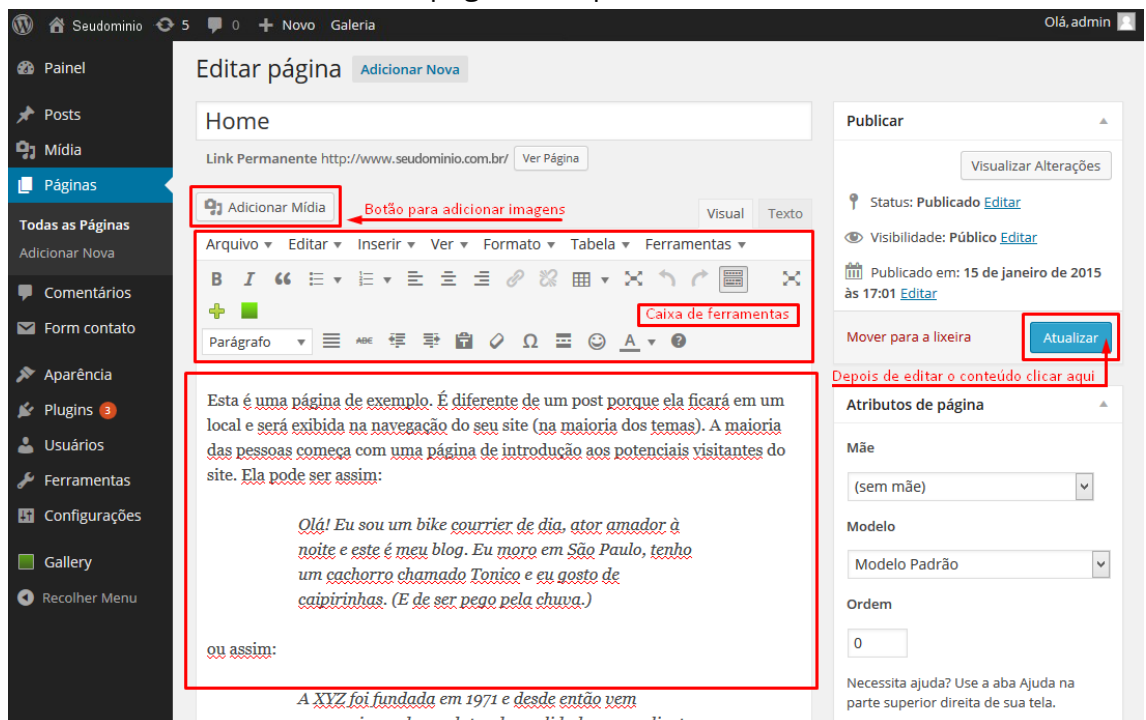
Seudominio 5 0 Novo Galeria Olá, admin

Painel
Posts
Mídia
Páginas
Todas as Páginas
Adicionar Nova
Comentários
Form contato
Aparência
Plugins 3
Usuários
Ferramentas
Configurações
Gallery
Recolher Menu

Editar página Adicionar Nova

Home

Link Permanente http://www.seudominio.com.br/ Ver Página

Adicionar Mídia Botão para adicionar imagens

Visual Texto

Arquivo ▾ Editar ▾ Inserir ▾ Ver ▾ Formato ▾ Tabela ▾ Ferramentas ▾

Caixa de ferramentas

Parágrafo

Esta é uma página de exemplo. É diferente de um post porque ela ficará em um local e será exibida na navegação do seu site (na maioria dos temas). A maioria das pessoas começa com uma página de introdução aos potenciais visitantes do site. Ela pode ser assim:

Olá! Eu sou um bike courrier de dia, ator amador à noite e este é meu blog. Eu moro em São Paulo, tenho um cachorro chamado Tonico e eu gosto de caipirinhas. (E de ser pego pela chuva.)

ou assim:

A XYZ foi fundada em 1971 e desde então vem

Publicar

Visualizar Alterações

Status: Publicado Editar

Visibilidade: Público Editar

Publicado em: 15 de janeiro de 2015 às 17:01 Editar

Mover para a lixeira Atualizar

Depois de editar o conteúdo clicar aqui

Atributos de página

Mãe

(sem mãe)

Modelo

Modelo Padrão

Ordem

0

Necessita ajuda? Use a aba Ajuda na parte superior direita de sua tela.